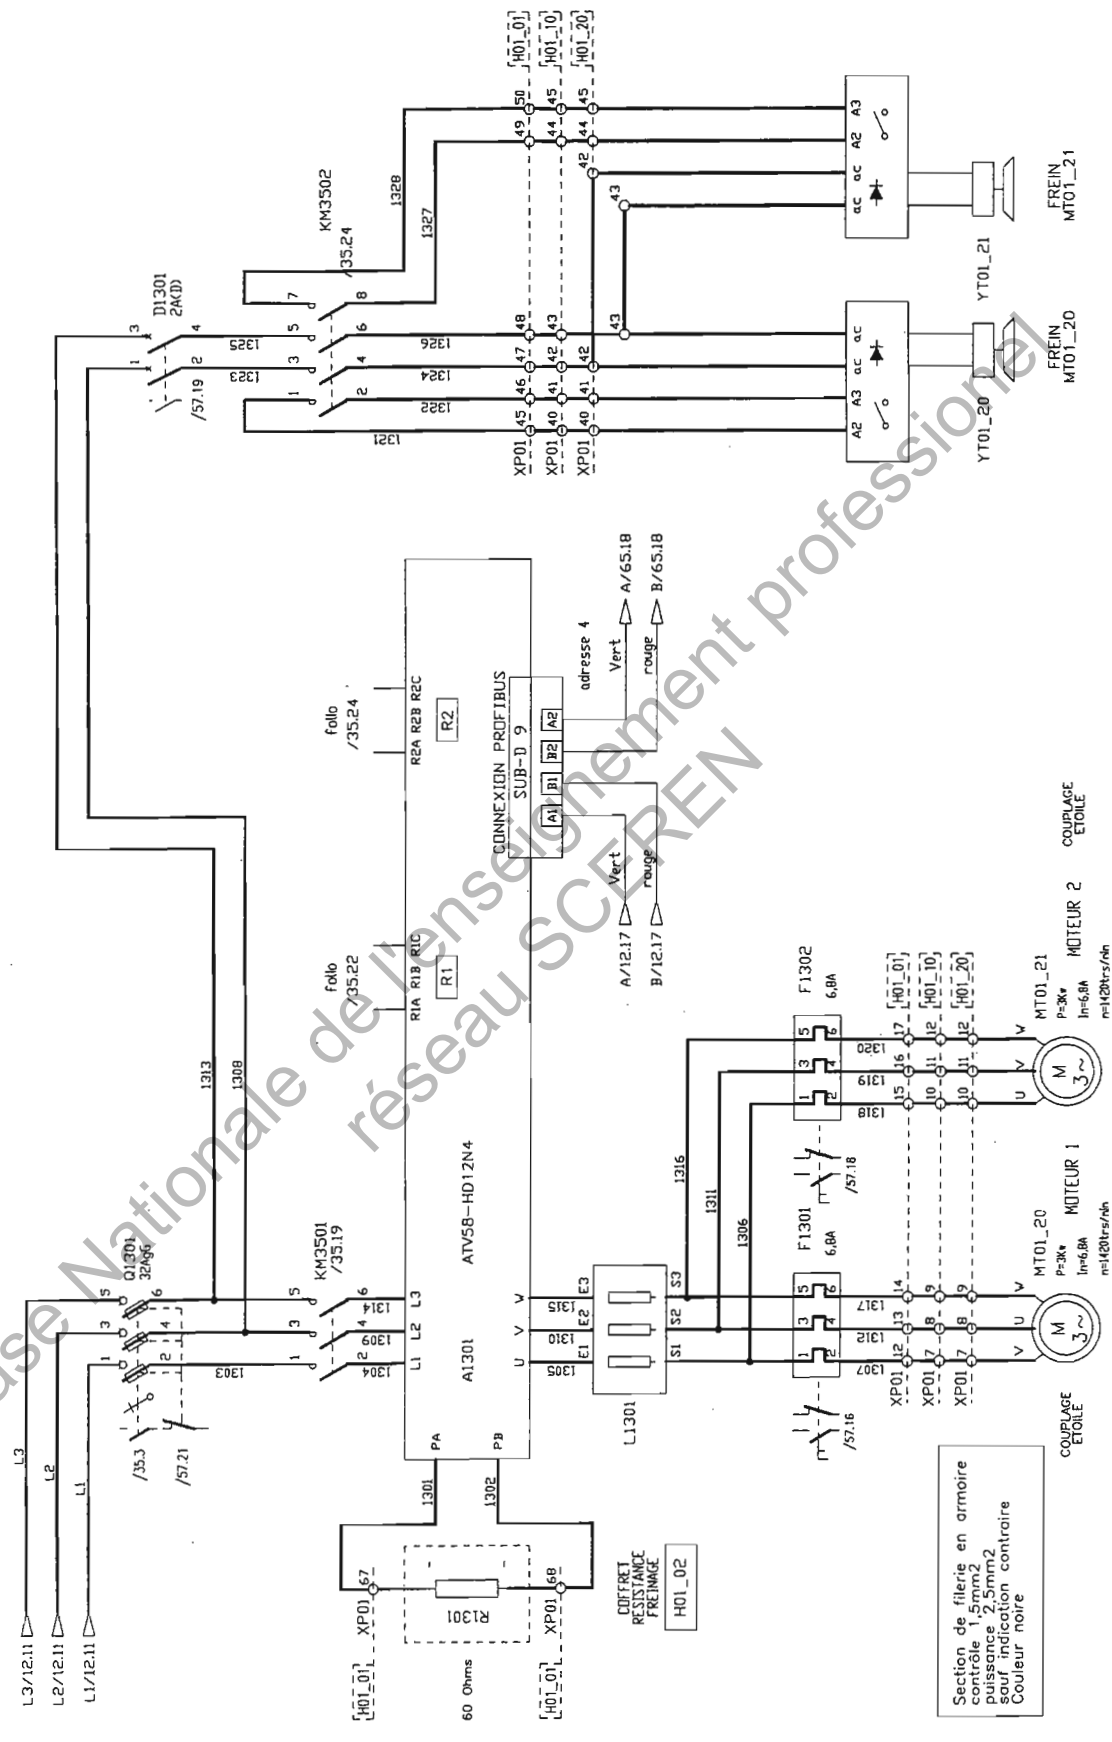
L3/12.11
L2/12.11
L1/12.11
L3
L2
L1
/35.3
/57.21
Q1301
32AgG
1 3 5
2 4 6
1303
1313
1308
KM3501
/35.19
1 3 5
2 4 6
1304
1309
1314
L1 L2 L3
A1301
ATV58-HD12N4
PA
PB
1301
1302
U V W
1305
1310
1315
E1 E2 E3
L1301
S1 S2 S3
1306
1311
1316
R1A R1B R1C
R1
folio
/35.22
R2A R2B R2C
R2
folio
/35.24
CONNEXION PROFIBUS
SUB-D 9
A1 B1 B2 A2
adresse 4
Vert
rouge
A/65.18
B/65.18
Vert
rouge
A/12.17
B/12.17
D1301
2A(D)
/57.19
1 3
2 4
1323
1325
KM3502
/35.24
1 3 5 7
2 4 6 8
1321
1322
1324
1326
1327
1328
XP01 45 46 47 48 49 50 H01_01
XP01 40 41 42 43 44 45 H01_10
XP01 40 41 42 43 44 45 H01_20
42
43
43
A2 A3 ac ac
ac ac A2 A3
YT01_20
FREIN MT01_20
YT01_21
FREIN MT01_21
F1301
6,8A
/57.16
1 3 5
2 4 6
1307
1312
1317
XP01 12 13 14
XP01 7 8 9
XP01 7 8 9
U V W
M
3~
MT01_20
P=3Kw
In=6,8A
n=1420trs/mn
MOTEUR 1
COUPLAGE ETOILE
F1302
6,8A
/57.18
1 3 5
2 4 6
1318
1319
1320
15 16 17 H01_01
10 11 12 H01_10
10 11 12 H01_20
U V W
M
3~
MT01_21
P=3Kw
In=6,8A
n=1420trs/mn
MOTEUR 2
COUPLAGE ETOILE
H01_01
XP01 67
R1301
60 Ohms
H01_01
XP01 68
COFFRET RESISTANCE FREINAGE
H01_02
Section de filerie en armoire
contrôle 1,5mm2
puissance 2,5mm2
sauf indication contraire
Couleur noire
Base Nationale de l'enseignement professionel
réseau SCEREN